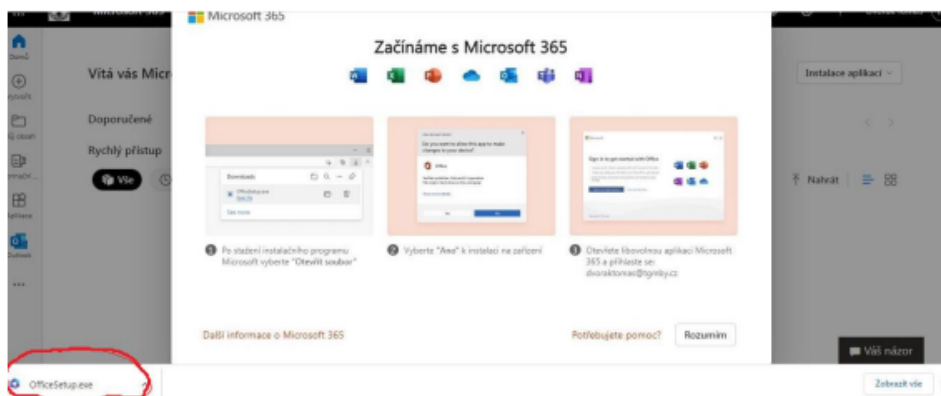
Microsoft 365

Začínáme s Microsoft 365

Downloads

See more

Do you want to allow this app to make changes to your device?

Office

Sign in to get started with Office

1 Po stažení instalačního programu Microsoft vyberte "Otevřít soubor"

2 Vyberte "Ano" k instalaci na zařízení

3 Otevřete libovolnou aplikaci Microsoft 365 a přihlaste se: dvoraktomas@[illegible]

Další informace o Microsoft 365

Potřebujete pomoc?

Rozumím

Microsoft 365

Domů

Vytvořit

Moje obsah

Aplikace

Outlook

Vítá vás Micr

Doporučené

Rychlý přístup

Vše

Instalace aplikací

Nahrát

Váš názor

OfficeSetup.exe

Zobrazit vše